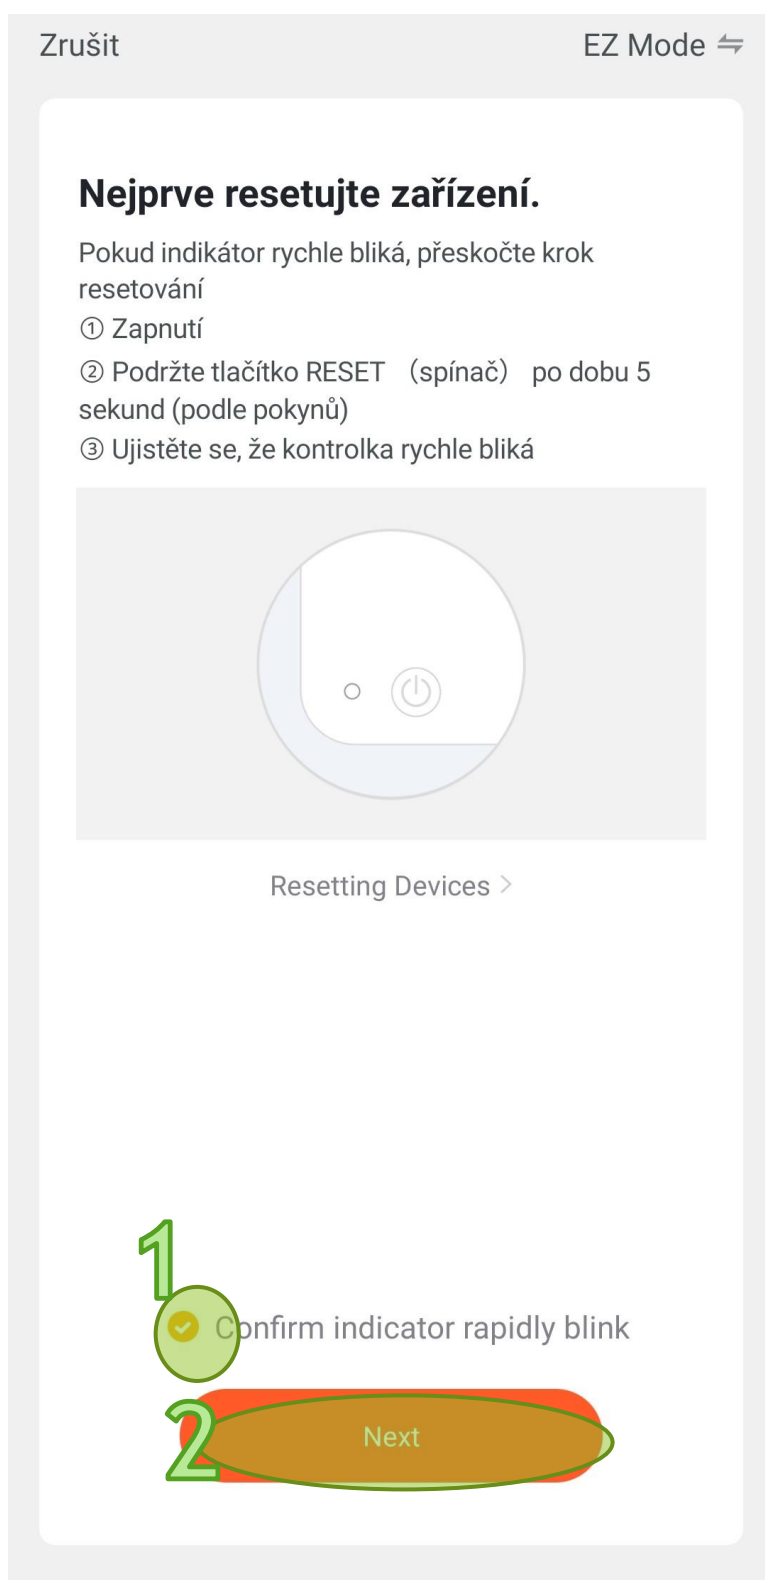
Zrušit

EZ Mode ⇋

Nejprve resetujte zařízení.

Pokud indikátor rychle bliká, přeskočte krok resetování

① Zapnutí

② Podržte tlačítko RESET （spínač） po dobu 5 sekund (podle pokynů)

③ Ujistěte se, že kontrolka rychle bliká

Resetting Devices >

1

Confirm indicator rapidly blink

2

Next